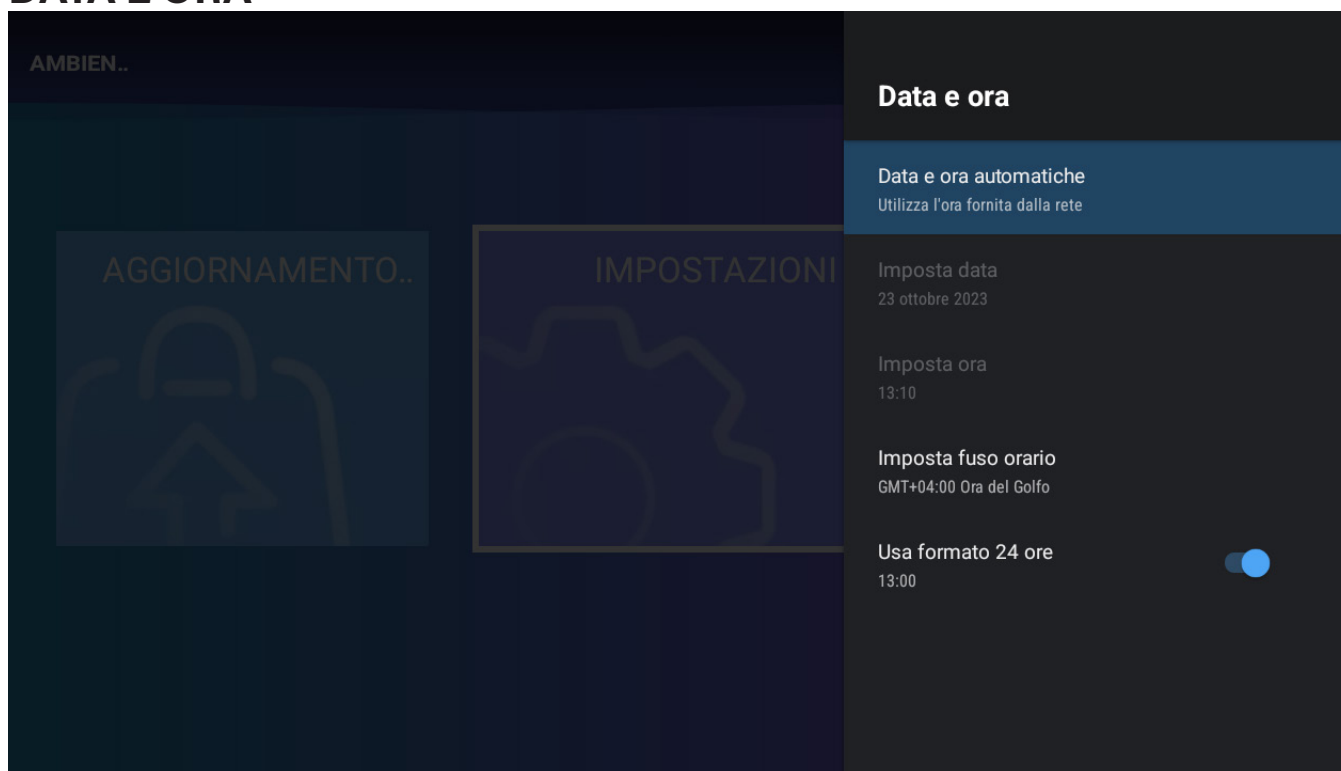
DATA E ORA

AMBIEN..

AGGIORNAMENTO..

IMPOSTAZIONI

Data e ora

Data e ora automatiche
Utilizza l'ora fornita dalla rete

Imposta data
23 ottobre 2023

Imposta ora
13:10

Imposta fuso orario
GMT+04:00 Ora del Golfo

Usa formato 24 ore
13:00